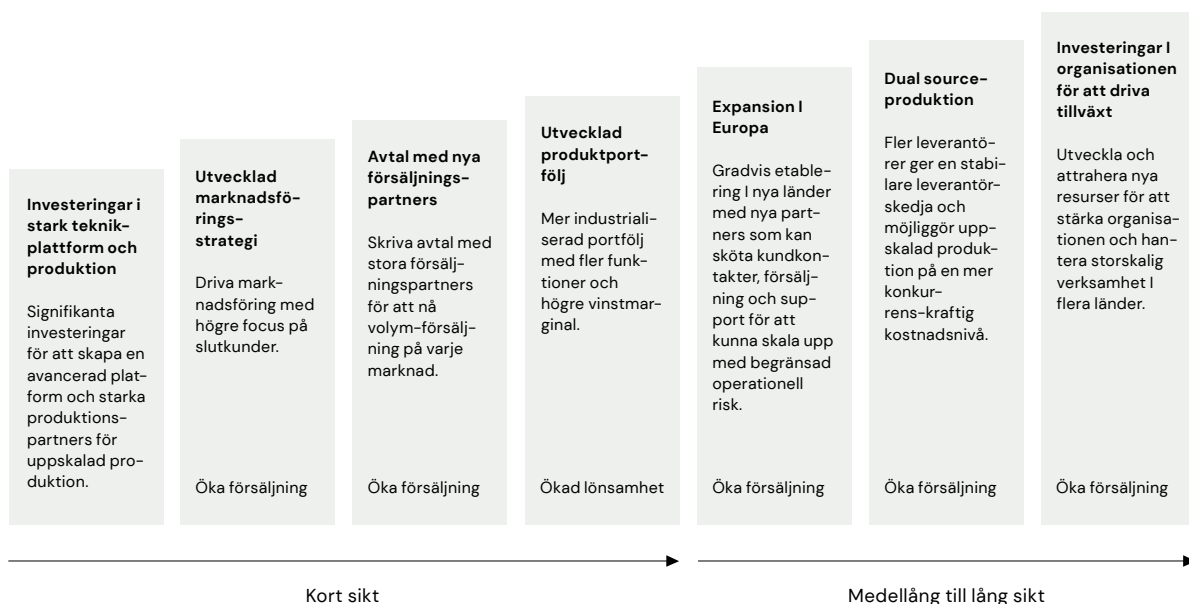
Investeringar i stark teknikplattform och produktion

Signifikanta investeringar för att skapa en avancerad platform och starka produktionspartners för uppskalad produktion.

Öka försäljning

Utvecklad marknadsföringsstrategi

Driva marknadsföring med högre focus på slutkunder.

Öka försäljning

Avtal med nya försäljningspartners

Skriva avtal med stora försäljningspartners för att nå volym-försäljning på varje marknad.

Öka försäljning

Utvecklad produktportfölj

Mer industrialiserad portfölj med fler funktioner och högre vinstmarginal.

Ökad lönsamhet

Expansion I Europa

Gradvis etablering I nya länder med nya partners som kan sköta kundkontakter, försäljning och support för att kunna skala upp med begränsad operationell risk.

Öka försäljning

Dual source-produktion

Fler leverantörer ger en stabilare leverantörskedja och möjliggör uppskalad produktion på en mer konkurrens-kraftig kostnadsnivå.

Öka försäljning

Investeringar I organisationen för att driva tillväxt

Utveckla och attrahera nya resurser för att stärka organisationen och hantera storskalig verksamhet I flera länder.

Öka försäljning

Kort sikt

Medellång till lång sikt